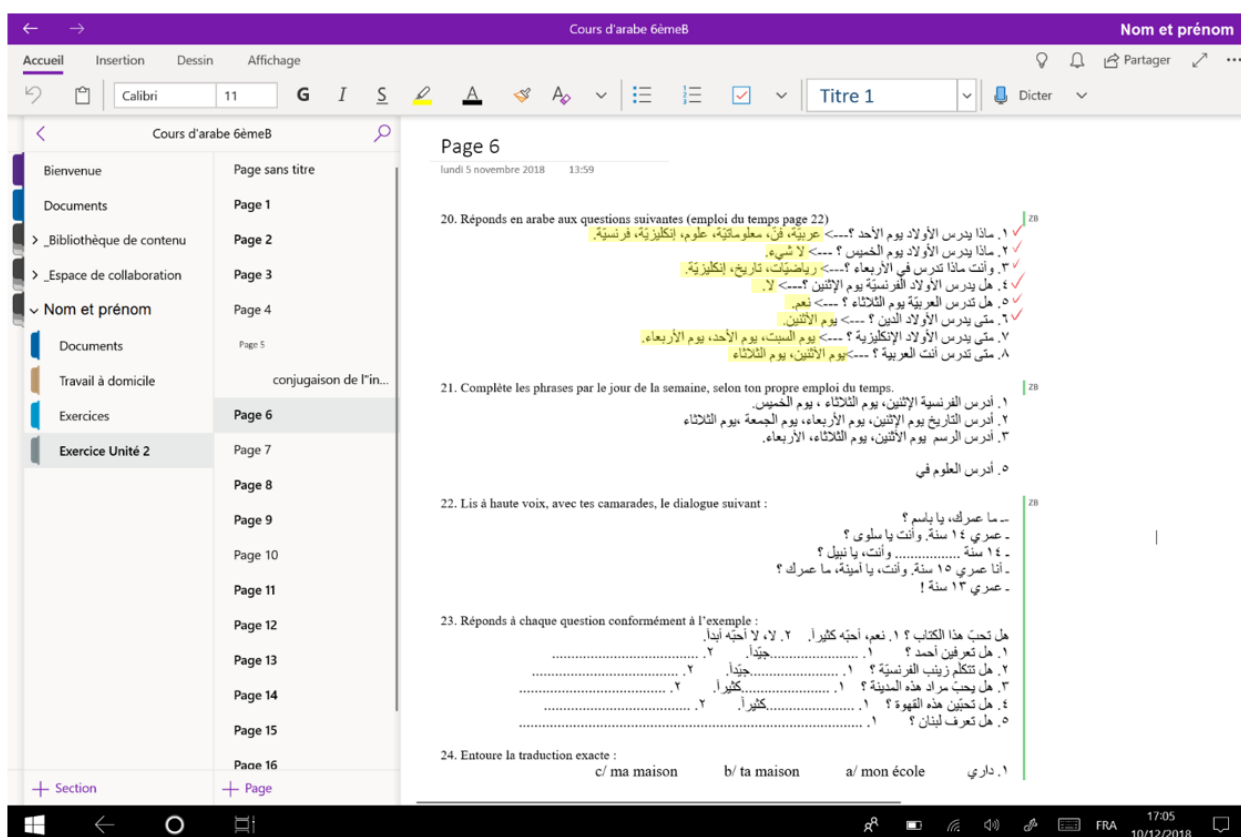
Cours d'arabe 6èmeB
Nom et prénom

Accueil Insertion Dessin Affichage
Partager
Calibri 11 G I S
Titre 1
Dicter

Cours d'arabe 6èmeB
Bienvenue
Documents
> _Bibliothèque de contenu
> _Espace de collaboration
Nom et prénom
Documents
Travail à domicile
Exercices
Exercice Unité 2

Page sans titre
Page 1
Page 2
Page 3
Page 4
Page 5
conjugaison de l"in...
Page 6
Page 7
Page 8
Page 9
Page 10
Page 11
Page 12
Page 13
Page 14
Page 15
Page 16

+ Section
+ Page

Page 6
lundi 5 novembre 2018 13:59

20. Réponds en arabe aux questions suivantes (emploi du temps page 22)
١. ماذا يدرس الأولاد يوم الأحد ؟---> عربيّة، فنّ، معلوماتيّة، علوم، إنكليزيّة، فرنسيّة.
٢. ماذا يدرس الأولاد يوم الخميس ؟ ---> لا شيء.
٣. وأنت ماذا تدرس في الأربعاء ؟---> رياضيّات، تاريخ، إنكليزيّة.
٤. هل يدرس الأولاد الفرنسيّة يوم الإثنين ؟---> لا.
٥. هل تدرس العربيّة يوم الثلاثاء ؟ ---> نعم.
٦. متى يدرس الأولاد الدين ؟ ---> يوم الأثنين.
٧. متى يدرس الأولاد الإنكليزية ؟ ---> يوم السبت، يوم الأحد، يوم الأربعاء.
٨. متى تدرس أنت العربية ؟ --->يوم الأثنين، يوم الثلاثاء
ZB

21. Complète les phrases par le jour de la semaine, selon ton propre emploi du temps.
١. أدرس الفرنسية الإثنين، يوم الثلاثاء ، يوم الخميس.
٢. أدرس التاريخ يوم الإثنين، يوم الأربعاء، يوم الجمعة ،يوم الثلاثاء
٣. أدرس الرسم يوم الأثنين، يوم الثلاثاء، الأربعاء.
٥. أدرس العلوم في
ZB

22. Lis à haute voix, avec tes camarades, le dialogue suivant :
ـ ما عمرك، يا باسم ؟
ـ عمري ١٤ سنة. وأنت يا سلوى ؟
ـ ١٤ سنة ................ وأنت، يا نبيل ؟
ـ أنا عمري ١٥ سنة. وأنت، يا أمينة، ما عمرك ؟
ـ عمري ١٣ سنة !
ZB

23. Réponds à chaque question conformément à l'exemple :
هل تحبّ هذا الكتاب ؟ ١. نعم، أحبّه كثيراً. ٢. لا، لا أحبّه أبداً.
١. هل تعرفين أحمد ؟ ١. ....................جيّداً. ٢. ....................................
٢. هل تتكلّم زينب الفرنسيّة ؟ ١. ....................جيّداً. ٢. ....................................
٣. هل يحبّ سراد هذه المدينة ؟ ١. ....................كثيراً. ٢. ....................................
٤. هل تحبّين هذه القهوة ؟ ١. ....................كثيراً. ٢. ....................................
٥. هل تعرف لبنان ؟ ١. ....................................................................

24. Entoure la traduction exacte :
١. داري a/ mon école b/ ta maison c/ ma maison

FRA 17:05 10/12/2018